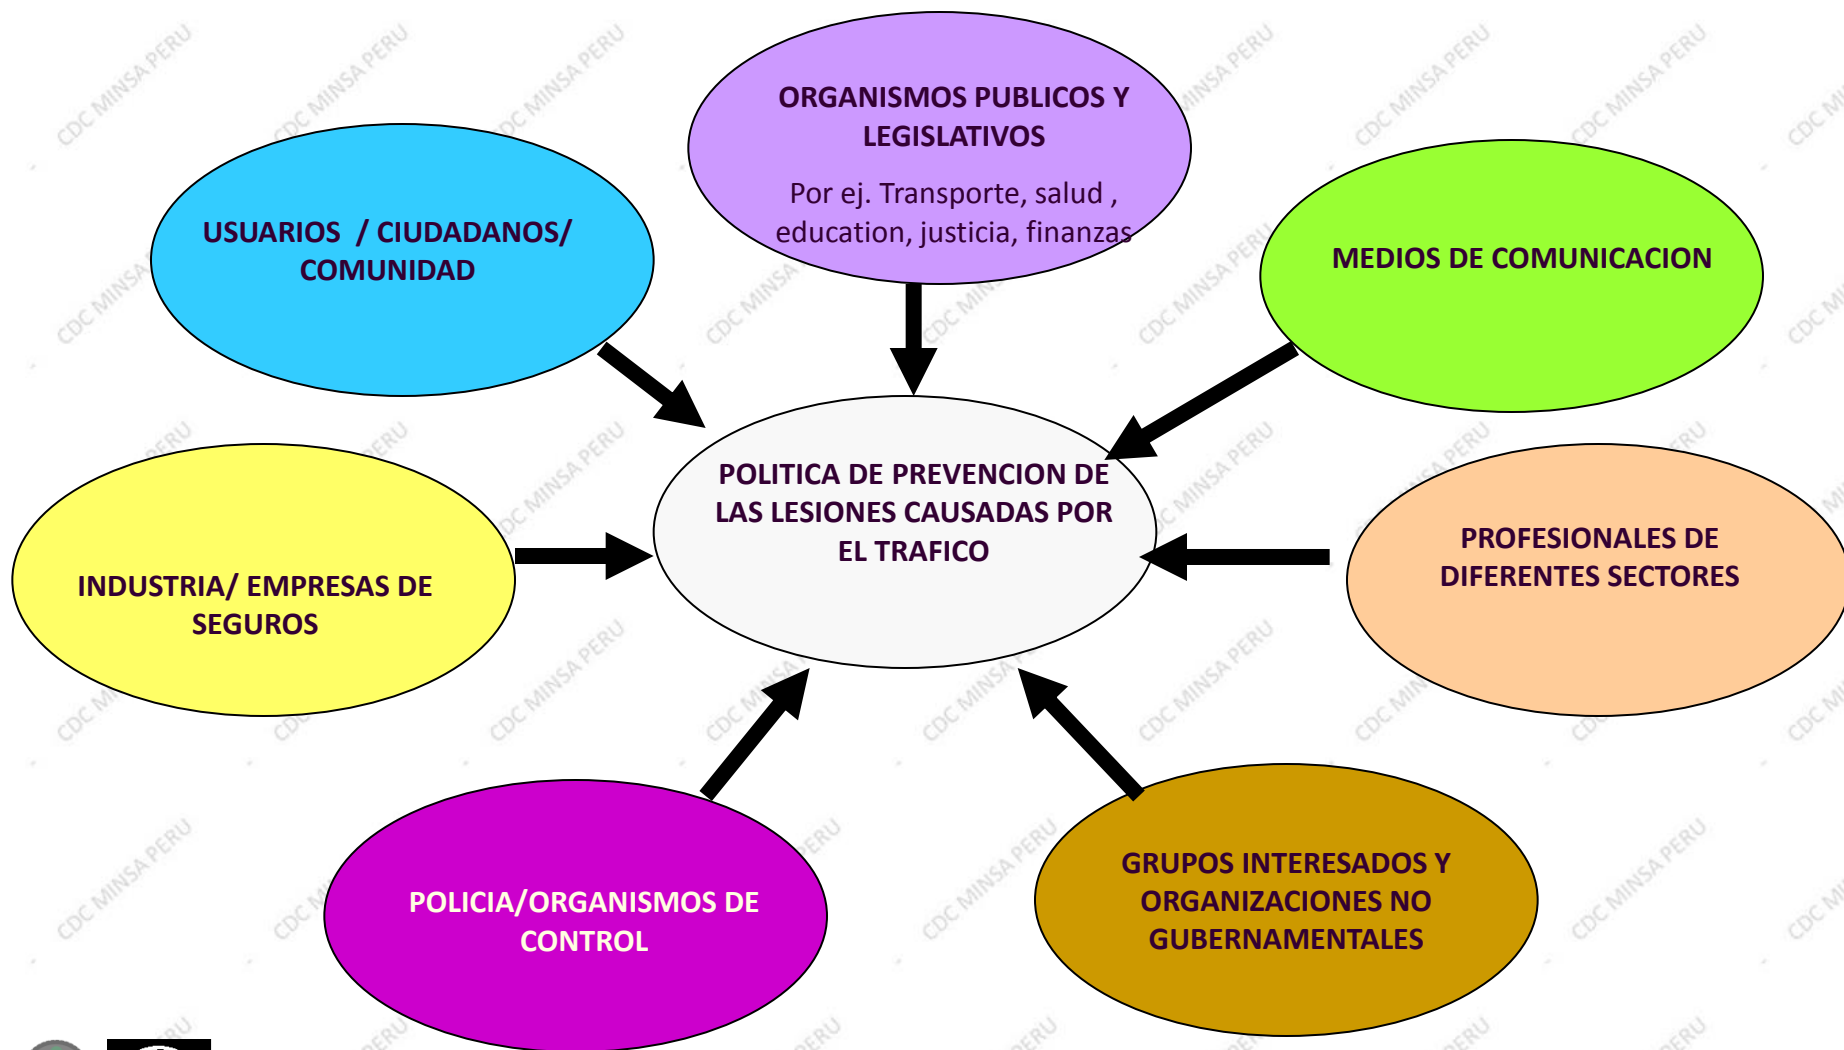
ORGANISMOS PUBLICOS Y LEGISLATIVOS

Por ej. Transporte, salud , education, justicia, finanzas

USUARIOS / CIUDADANOS/ COMUNIDAD

MEDIOS DE COMUNICACION

POLITICA DE PREVENCION DE LAS LESIONES CAUSADAS POR EL TRAFICO

INDUSTRIA/ EMPRESAS DE SEGUROS

PROFESIONALES DE DIFERENTES SECTORES

POLICIA/ORGANISMOS DE CONTROL

GRUPOS INTERESADOS Y ORGANIZACIONES NO GUBERNAMENTALES

CDC MINSA PERU